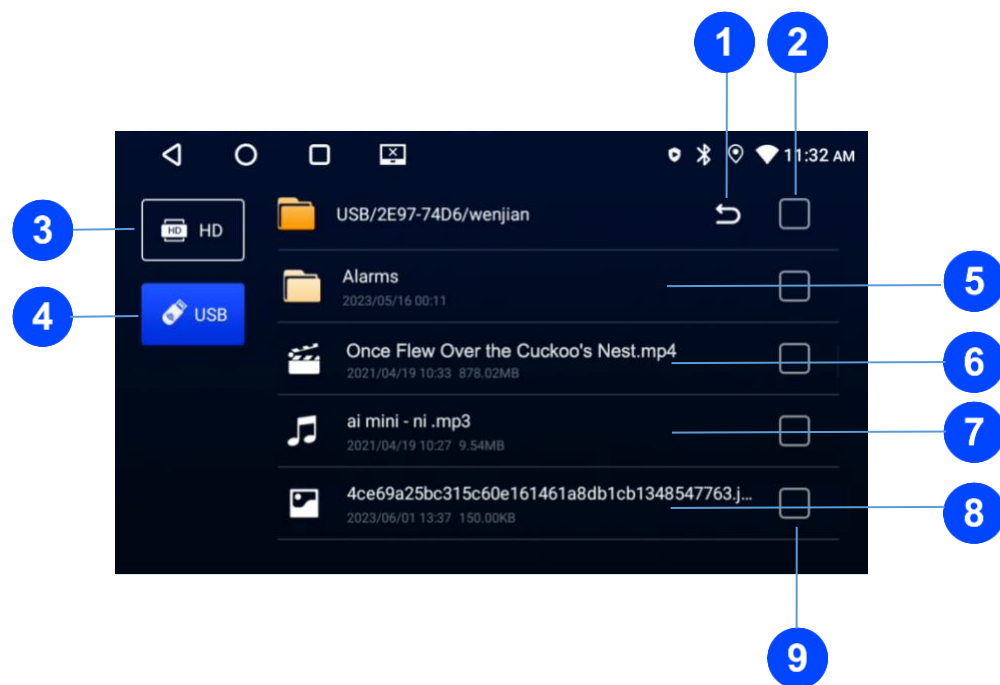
1
2
11:32 AM
3
HD
4
USB
USB/2E97-74D6/wenjian
Alarms
2023/05/16 00:11
5
Once Flew Over the Cuckoo's Nest.mp4
2021/04/19 10:33 878.02MB
6
ai mini - ni .mp3
2021/04/19 10:27 9.54MB
7
4ce69a25bc315c60e161461a8db1cb1348547763.j...
2023/06/01 13:37 150.00KB
8
9